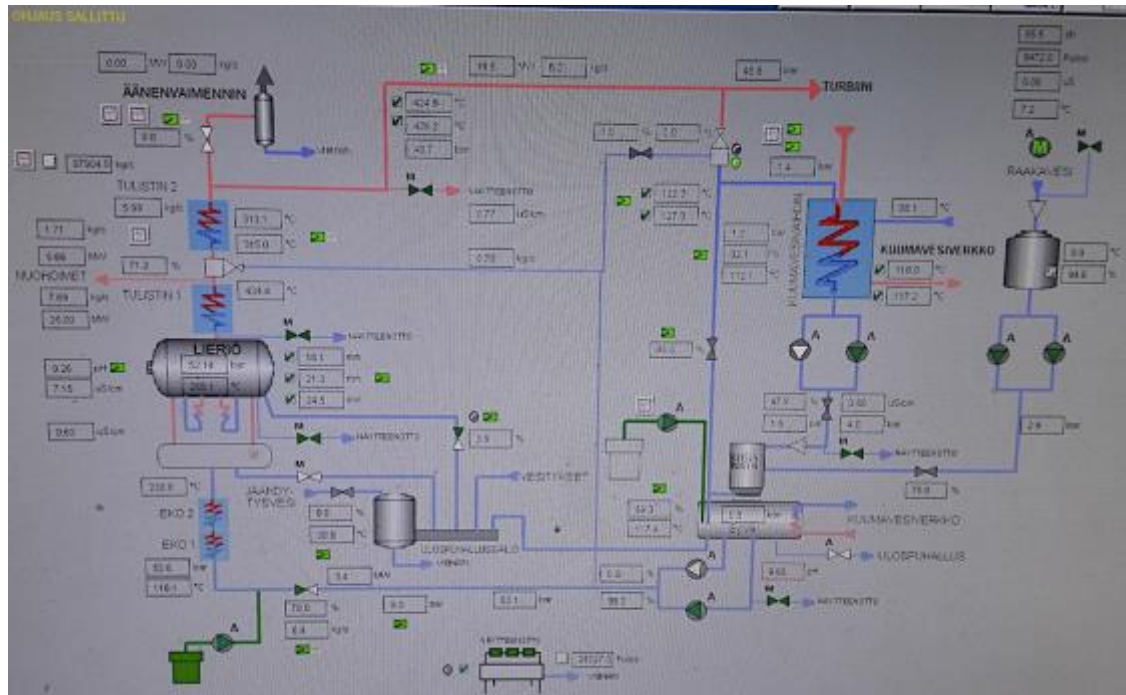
OHJAUS SALLITTU

0.00 MW 0.00 kg/s

ÄÄNENVAIMENNIN

9.6 %

375040 kg/s

TULISTIN 2

5.99 kg/s

313.1 °C

345.0 °C

1.71 kg/s

5.66 MW

71.2 %

NUOHOIMET

7.69 kg/s

TULISTIN 1

424.4 °C

25.00 MW

LIERIÖ

52.14 bar

9.26 pH

7.15 uS/cm

9.60 uS/cm

18.5 MW 6.2 kg/s

424.6 °C

429.2 °C

40.7 bar

NÄYTTEENOTTO

0.77 uS/cm

0.70 kg/s

NÄYTTEENOTTO

58.1 mm

21.3 mm

24.5 mm

NÄYTTEENOTTO

2.9 %

JÄÄHDYTYSVESI

EKO 2

EKO 1

238.8 °C

8.0 %

30.8 %

3.4 bar

ULOSPUHALLUSSÄILIÖ

VESITIKKET

63.6 bar

116.1 °C

79.0 %

6.4 kg/s

9.0 bar

63.1 bar

NÄYTTEENOTTO

2632.0 Pulssi

40.8 bar

TURBIINI

7.0 % 2.0 %

1.4 bar

122.1 °C

127.9 °C

1.2 bar

32.1 °C

112.1 °C

KUUMAVESIVAIHDIN

38.1 °C

KUUMAVESIVERKKO

116.0 °C

117.2 °C

26.0 %

47.9 % 3.60 uS/cm

1.5 bar 4.0 bar

NÄYTTEENOTTO

70.9 %

64.3

17.4

1.3 bar

KUUMAVESIVERKKO

ULOSPUHALLUS

9.60 pH

1.0 %

99.2 %

NÄYTTEENOTTO

85.6 dH

8472.0 Pulssi

0.09 uS

7.2 °C

RAAKAVESI

0.9 °C

94.6 %

2.6 bar